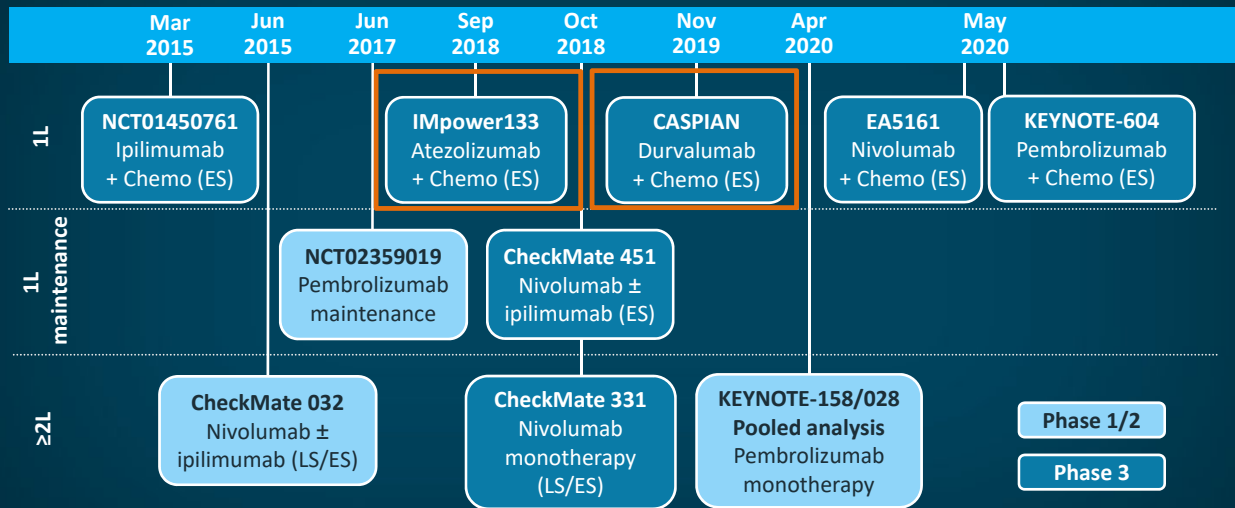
Mar 2015 | Jun 2015 | Jun 2017 | Sep 2018 | Oct 2018 | Nov 2019 | Apr 2020 | May 2020

1L

NCT01450761
Ipilimumab
+ Chemo (ES)

IMpower133
Atezolizumab
+ Chemo (ES)

CASPIAN
Durvalumab
+ Chemo (ES)

EA5161
Nivolumab
+ Chemo (ES)

KEYNOTE-604
Pembrolizumab
+ Chemo (ES)

1L maintenance

NCT02359019
Pembrolizumab
maintenance

CheckMate 451
Nivolumab ±
ipilimumab (ES)

≥2L

CheckMate 032
Nivolumab ±
ipilimumab (LS/ES)

CheckMate 331
Nivolumab
monotherapy
(LS/ES)

KEYNOTE-158/028
Pooled analysis
Pembrolizumab
monotherapy

Phase 1/2

Phase 3